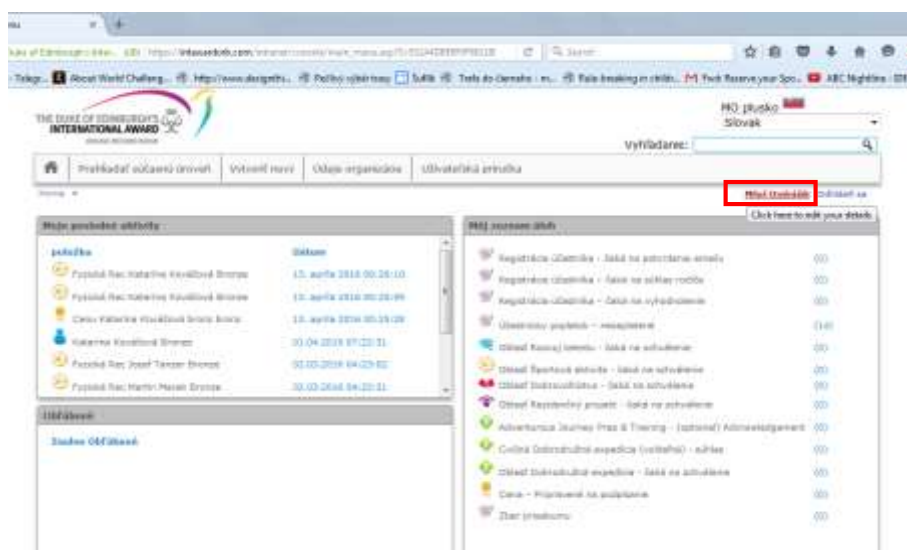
THE DUKE OF EDINBURGH'S INTERNATIONAL AWARD

MO plusko
Slovak

Vyhľadanie:

Prehľadať súčasné úrovne | Vytvoriť nové | Údaje organizácie | Užívateľská príručka

Home

Môj traduľátor | Odhlásiť sa

Click here to edit your details

Moje posledné aktivity

položka | Dátum
Fyzická Rec Katarína Kováčová Bronze | 15. apríla 2016 00:26:10
Fyzická Rec Katarína Kováčová Bronze | 15. apríla 2016 00:26:09
Cena Katarína Kováčová bronz bronz | 15. apríla 2016 00:25:28
Katarína Kováčová Bronze | 01.04.2016 07:22:31
Fyzická Rec Jozef Tanzer Bronze | 02.03.2016 04:23:02
Fyzická Rec Martin Masan Bronze | 02.03.2016 04:22:31

Obľúbené

Zoznam Obľúbené

Môj zoznam úloh

Registrácia účastníka - čaká na potvrdenie emailu (0)
Registrácia účastníka - čaká na súhlas rodiča (0)
Registrácia účastníka - čaká na vyhodnotenie (0)
Účastníkov poplatok - nezaplatené (14)
Oblasť Rozvoj talentu - čaká na schválenie (0)
Oblasť Športová aktivita - čaká na schválenie (0)
Oblasť Dobrovoľníctvo - čaká na schválenie (0)
Oblasť Rezidenčný projekt - čaká na schválenie (0)
Adventurous Journey Prep & Training - (optional) Acknowledgement (0)
Cvičná Dobrodružná expedícia (voliteľné) - súhlas (0)
Oblasť Dobrodružná expedícia - čaká na schválenie (0)
Cena - Pripravené na posúdenie (0)
Zber preukazov (0)